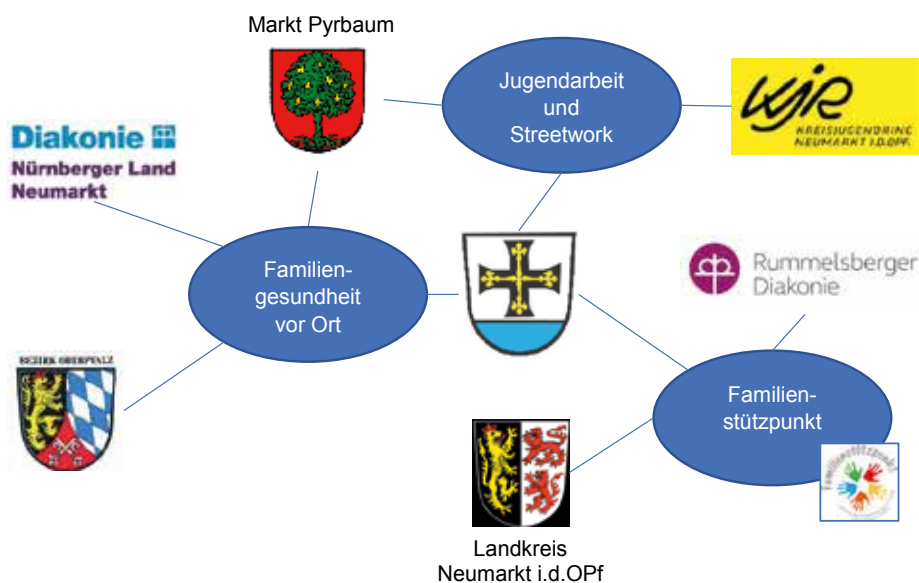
Markt Pyrbaum

Jugendarbeit und Streetwork

KJR KREISJUGENDRING NEUMARKT I.D.OPF.

Diakonie Nürnberger Land Neumarkt

Familiengesundheit vor Ort

Rummelsberger Diakonie

BEZIRK OBERPFALZ

Familienstützpunkt

Familienstützpunkt

Landkreis Neumarkt i.d.OPf